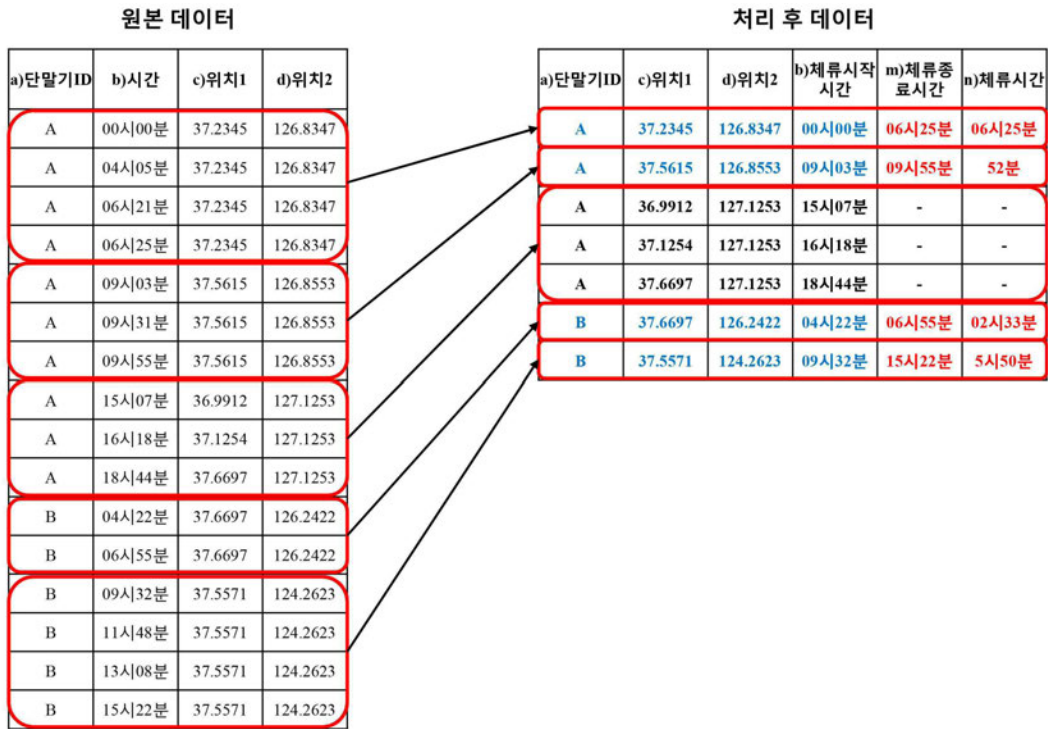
원본 데이터

| a)단말기ID | b)시간 | c)위치1 | d)위치2 |
|---|---|---|---|
| A | 00시00분 | 37.2345 | 126.8347 |
| A | 04시05분 | 37.2345 | 126.8347 |
| A | 06시21분 | 37.2345 | 126.8347 |
| A | 06시25분 | 37.2345 | 126.8347 |
| A | 09시03분 | 37.5615 | 126.8553 |
| A | 09시31분 | 37.5615 | 126.8553 |
| A | 09시55분 | 37.5615 | 126.8553 |
| A | 15시07분 | 36.9912 | 127.1253 |
| A | 16시18분 | 37.1254 | 127.1253 |
| A | 18시44분 | 37.6697 | 127.1253 |
| B | 04시22분 | 37.6697 | 126.2422 |
| B | 06시55분 | 37.6697 | 126.2422 |
| B | 09시32분 | 37.5571 | 124.2623 |
| B | 11시48분 | 37.5571 | 124.2623 |
| B | 13시08분 | 37.5571 | 124.2623 |
| B | 15시22분 | 37.5571 | 124.2623 |

처리 후 데이터

| a)단말기ID | c)위치1 | d)위치2 | b)체류시작시간 | m)체류종료시간 | n)체류시간 |
|---|---|---|---|---|---|
| A | 37.2345 | 126.8347 | 00시00분 | 06시25분 | 06시25분 |
| A | 37.5615 | 126.8553 | 09시03분 | 09시55분 | 52분 |
| A | 36.9912 | 127.1253 | 15시07분 | - | - |
| A | 37.1254 | 127.1253 | 16시18분 | - | - |
| A | 37.6697 | 127.1253 | 18시44분 | - | - |
| B | 37.6697 | 126.2422 | 04시22분 | 06시55분 | 02시33분 |
| B | 37.5571 | 124.2623 | 09시32분 | 15시22분 | 5시50분 |